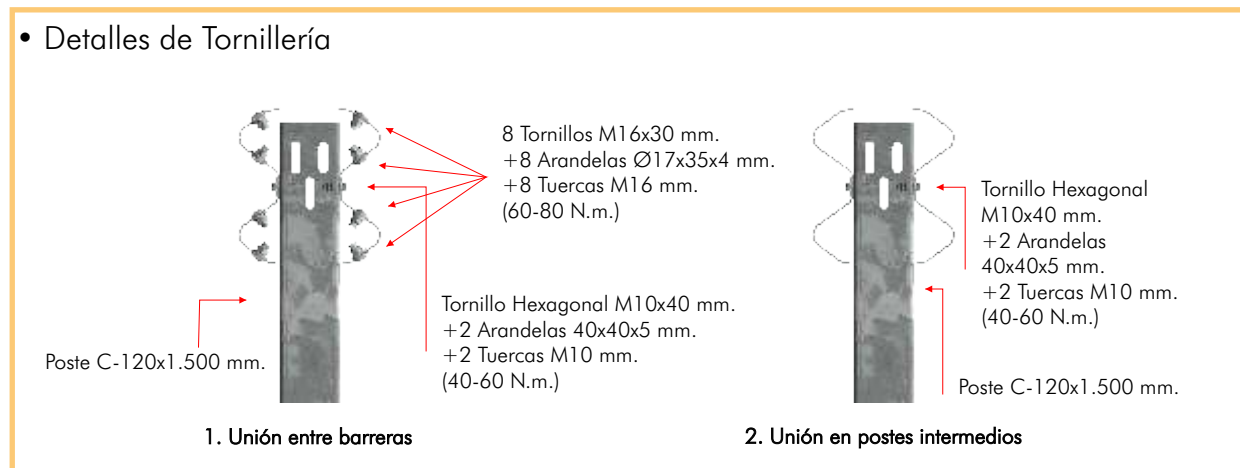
• Detalles de Tornillería

8 Tornillos M16x30 mm.
+8 Arandelas Ø17x35x4 mm.
+8 Tuercas M16 mm.
(60-80 N.m.)

Tornillo Hexagonal M10x40 mm.
+2 Arandelas 40x40x5 mm.
+2 Tuercas M10 mm.
(40-60 N.m.)

Poste C-120x1.500 mm.

Tornillo Hexagonal
M10x40 mm.
+2 Arandelas
40x40x5 mm.
+2 Tuercas M10 mm.
(40-60 N.m.)

Poste C-120x1.500 mm.

1. Unión entre barreras

2. Unión en postes intermedios